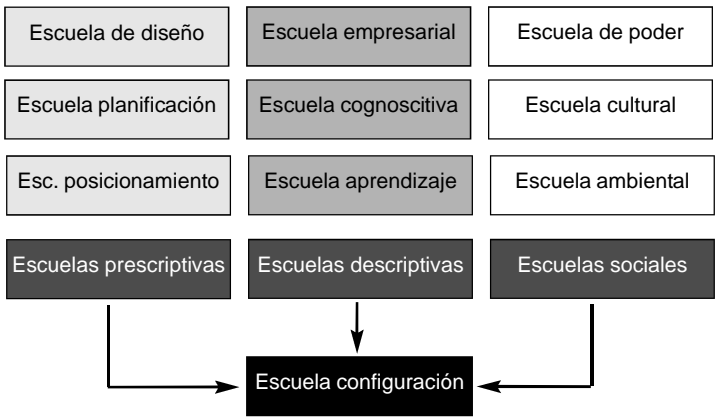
Escuela de diseño
Escuela empresarial
Escuela de poder

Escuela planificación
Escuela cognoscitiva
Escuela cultural

Esc. posicionamiento
Escuela aprendizaje
Escuela ambiental

Escuelas prescriptivas
Escuelas descriptivas
Escuelas sociales

Escuela configuración